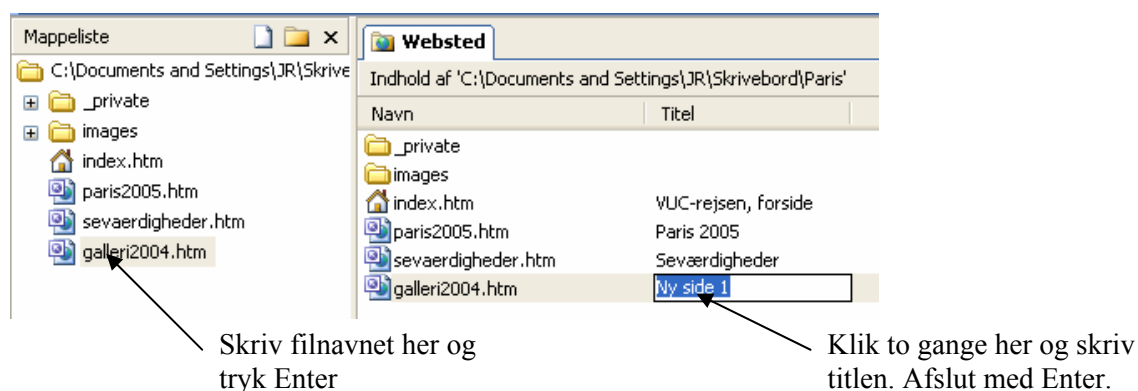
Mappeliste

C:\Documents and Settings\JR\Skrive

_private

images

index.htm

paris2005.htm

sevaerdigheder.htm

galleri2004.htm

Websted

Indhold af 'C:\Documents and Settings\JR\Skrivebord\Paris'

| Navn | Titel |
|---|---|
| _private | |
| images | |
| index.htm | VUC-rejsen, forside |
| paris2005.htm | Paris 2005 |
| sevaerdigheder.htm | Seværdigheder |
| galleri2004.htm | Ny side 1 |

Skriv filnavnet her og tryk Enter

Klik to gange her og skriv titlen. Afslut med Enter.